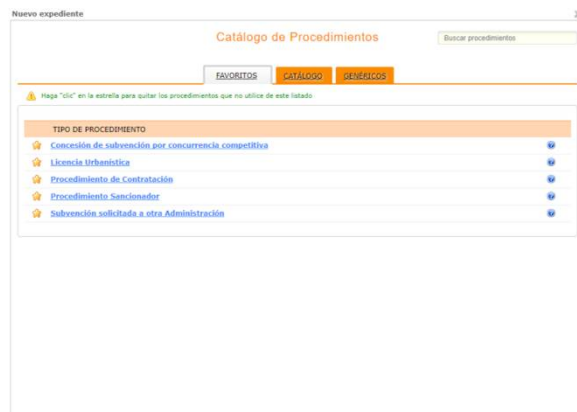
Nuevo expediente

Catálogo de Procedimientos

Buscar procedimientos

FAVORITOS CATÁLOGO GENÉRICOS

Haga "clic" en la estrella para quitar los procedimientos que no utilice de este listado

TIPO DE PROCEDIMIENTO

Concesión de subvención por concurrencia competitiva

Licencia Urbanística

Procedimiento de Contratación

Procedimiento Sancionador

Subvención solicitada a otra Administración